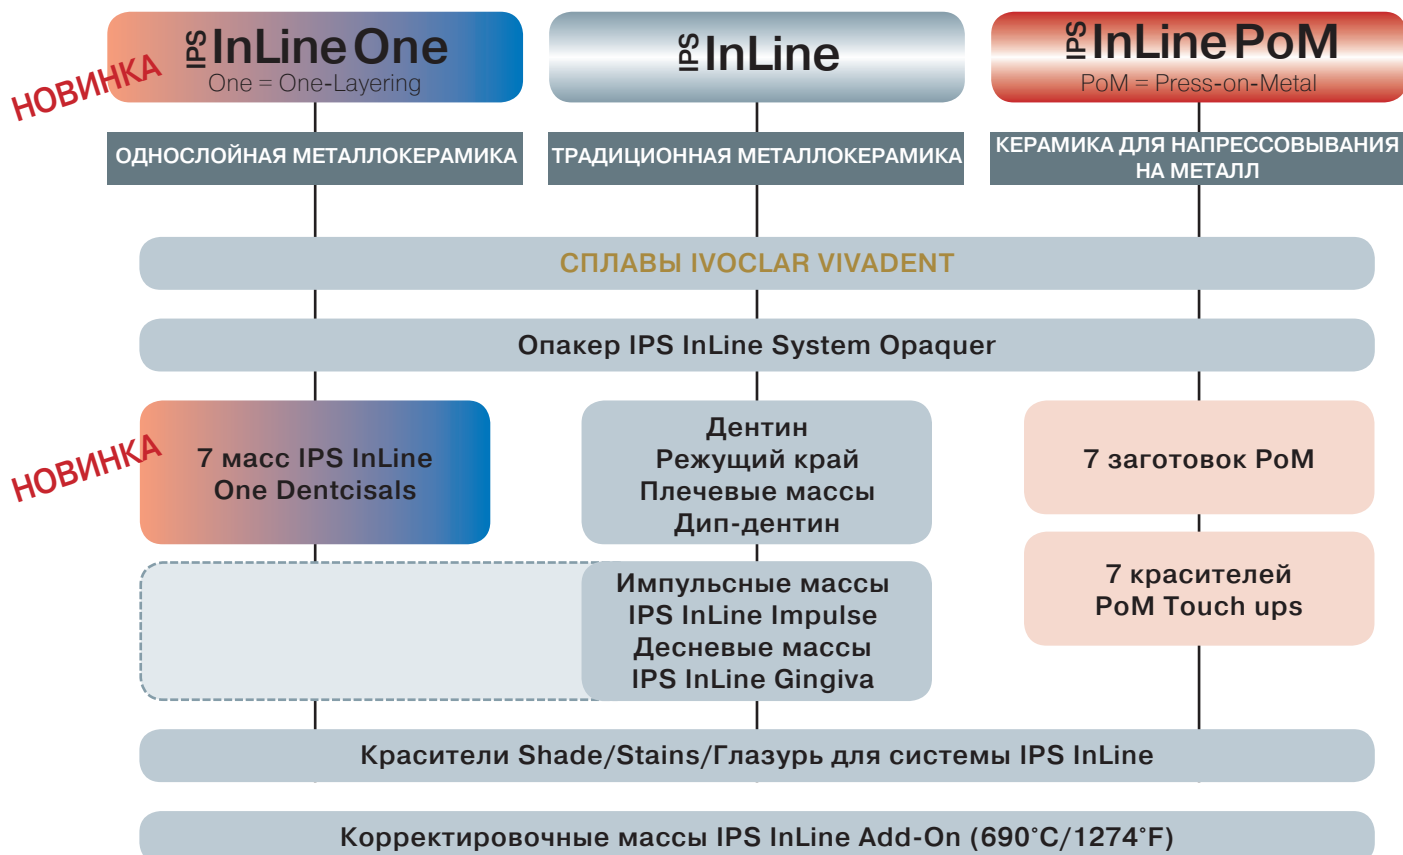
НОВИНКА

IPS InLine One
One = One-Layering

IPS InLine

IPS InLine PoM
PoM = Press-on-Metal

ОДНОСЛОЙНАЯ МЕТАЛЛОКЕРАМИКА

ТРАДИЦИОННАЯ МЕТАЛЛОКЕРАМИКА

КЕРАМИКА ДЛЯ НАПРЕССОВЫВАНИЯ НА МЕТАЛЛ

СПЛАВЫ IVOCLAR VIVADENT

Опакер IPS InLine System Opaquer

НОВИНКА

7 масс IPS InLine One Dentcisals

Дентин
Режущий край
Плечевые массы
Дип-дентин

7 заготовок PoM

Импульсные массы
IPS InLine Impulse
Десневые массы
IPS InLine Gingiva

7 красителей
PoM Touch ups

Красители Shade/Stains/Глазурь для системы IPS InLine

Корректировочные массы IPS InLine Add-On (690°C/1274°F)